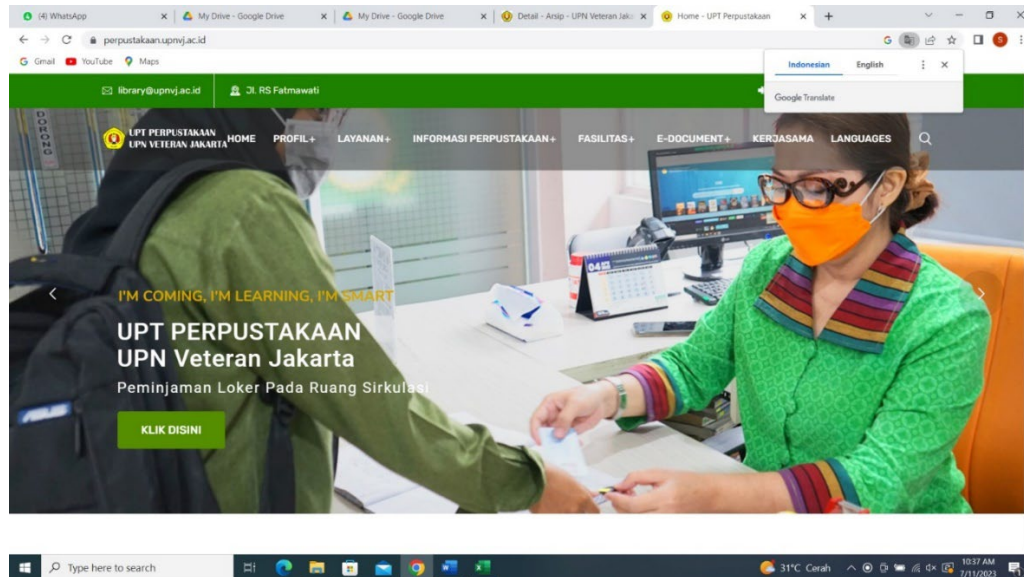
(4) WhatsApp
My Drive - Google Drive
My Drive - Google Drive
Detail - Arsip - UPN Veteran Jaka
Home - UPT Perpustakaan

perpustakaan.upnvj.ac.id

Gmail YouTube Maps

Indonesian English
Google Translate

library@upnvj.ac.id
Jl. RS Fatmawati

UPT PERPUSTAKAAN
UPN VETERAN JAKARTA

HOME PROFIL+ LAYANAN+ INFORMASI PERPUSTAKAAN+ FASILITAS+ E-DOCUMENT+ KERJASAMA LANGUAGES

I'M COMING, I'M LEARNING, I'M SMART

UPT PERPUSTAKAAN
UPN Veteran Jakarta

Peminjaman Loker Pada Ruang Sirkulasi

KLIK DISINI

Type here to search
31°C Cerah
10:37 AM
7/11/2023